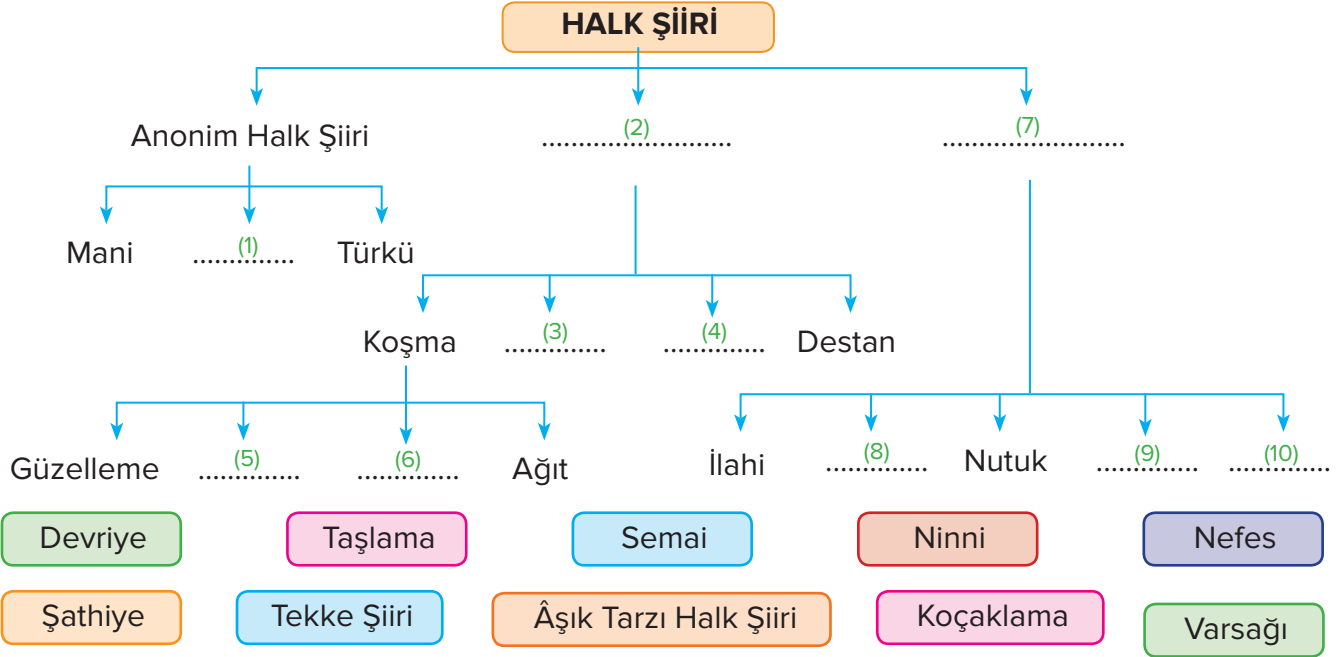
HALK ŞİİRİ

Anonim Halk Şiiri

(2) ..........................

(7) ..........................

Mani

(1) ............

Türkü

Koşma

(3) ............

(4) ............

Destan

Güzelleme

(5) ............

(6) ............

Ağıt

İlahi

(8) ............

Nutuk

(9) ............

(10) ............

Devriye

Taşlama

Semai

Ninni

Nefes

Şathiye

Tekke Şiiri

Âşık Tarzı Halk Şiiri

Koçaklama

Varsağı